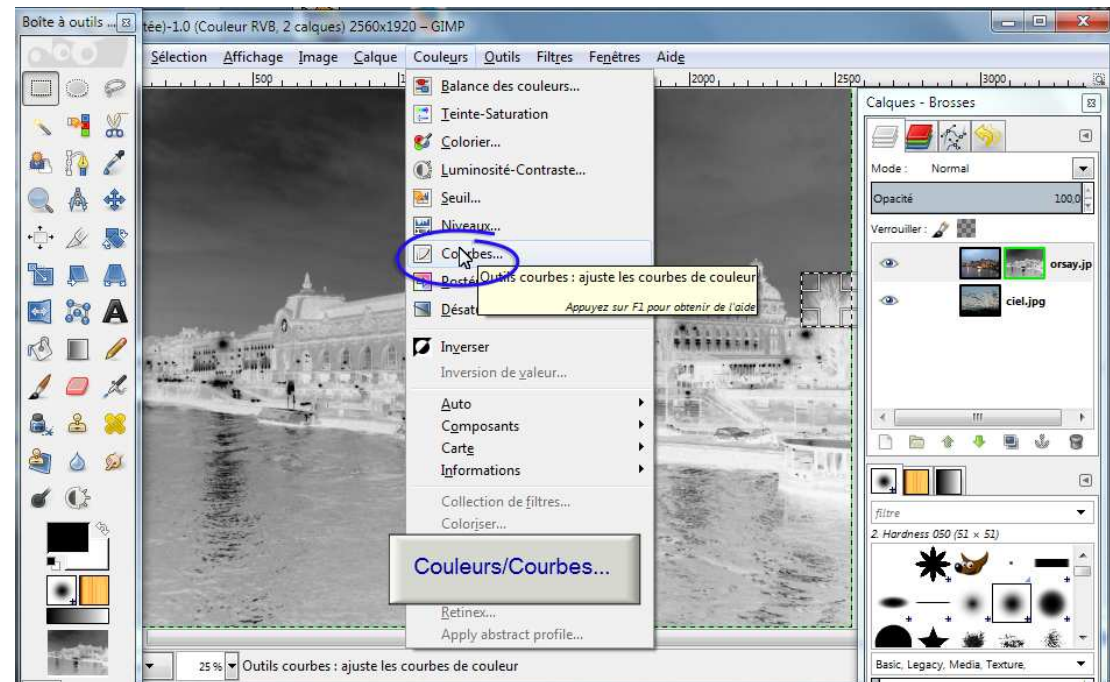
Boîte à outils ... tée)-1.0 (Couleur RVB, 2 calques) 2560x1920 – GIMP

Sélection Affichage Image Calque Couleurs Outils Filtres Fenêtres Aide

500 2000 2500 3000

Balance des couleurs...
Teinte-Saturation
Colorier...
Luminosité-Contraste...
Seuil...
Niveaux...
Courbes...
Posté
Désat
Inverser
Inversion de valeur...
Auto
Composants
Carte
Informations
Collection de filtres...
Coloriser...
Retinex...
Apply abstract profile...

Outils courbes : ajuste les courbes de couleur
Appuyez sur F1 pour obtenir de l'aide

Couleurs/Courbes...

Calques - Brosses
Mode : Normal
Opacité 100,0
Verrouiller :
orsay.jp
ciel.jpg

filtre
2. Hardness 050 (51 × 51)
Basic, Legacy, Media, Texture,

25 % Outils courbes : ajuste les courbes de couleur